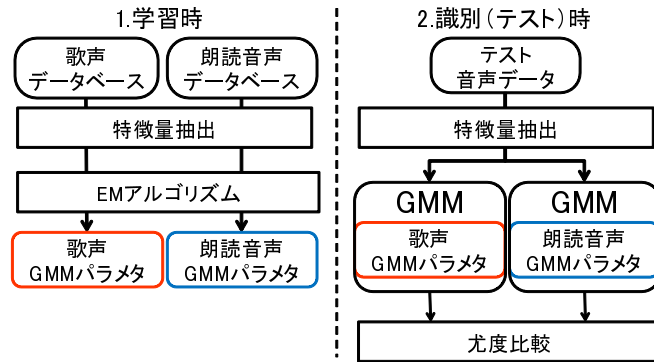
1.学習時

歌声
データベース

朗読音声
データベース

特徴量抽出

EMアルゴリズム

歌声
GMMパラメタ

朗読音声
GMMパラメタ

2.識別（テスト）時

テスト
音声データ

特徴量抽出

GMM

歌声
GMMパラメタ

GMM

朗読音声
GMMパラメタ

尤度比較